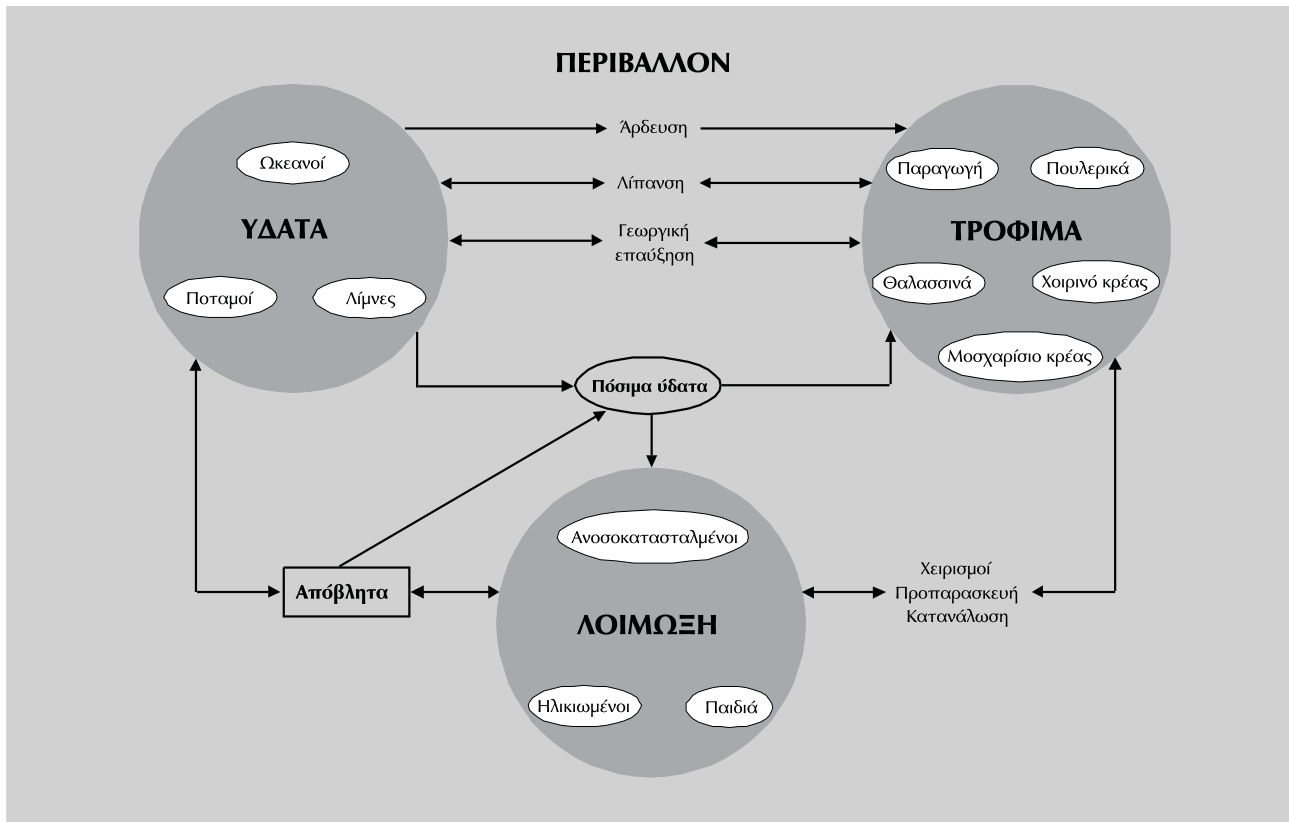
ΠΕΡΙΒΑΛΛΟΝ

Ωκεανοί

ΥΔΑΤΑ

Ποταμοί

Λίμνες

Άρδευση

Λίπανση

Γεωργική επαύξηση

Παραγωγή

Πουλερικά

ΤΡΟΦΙΜΑ

Θαλασσινά

Χοιρινό κρέας

Μοσχαρίσιο κρέας

Πόσιμα ύδατα

Ανοσοκατασταλμένοι

Απόβλητα

ΛΟΙΜΩΞΗ

Ηλικιωμένοι

Παιδιά

Χειρισμοί
Προπαρασκευή
Κατανάλωση